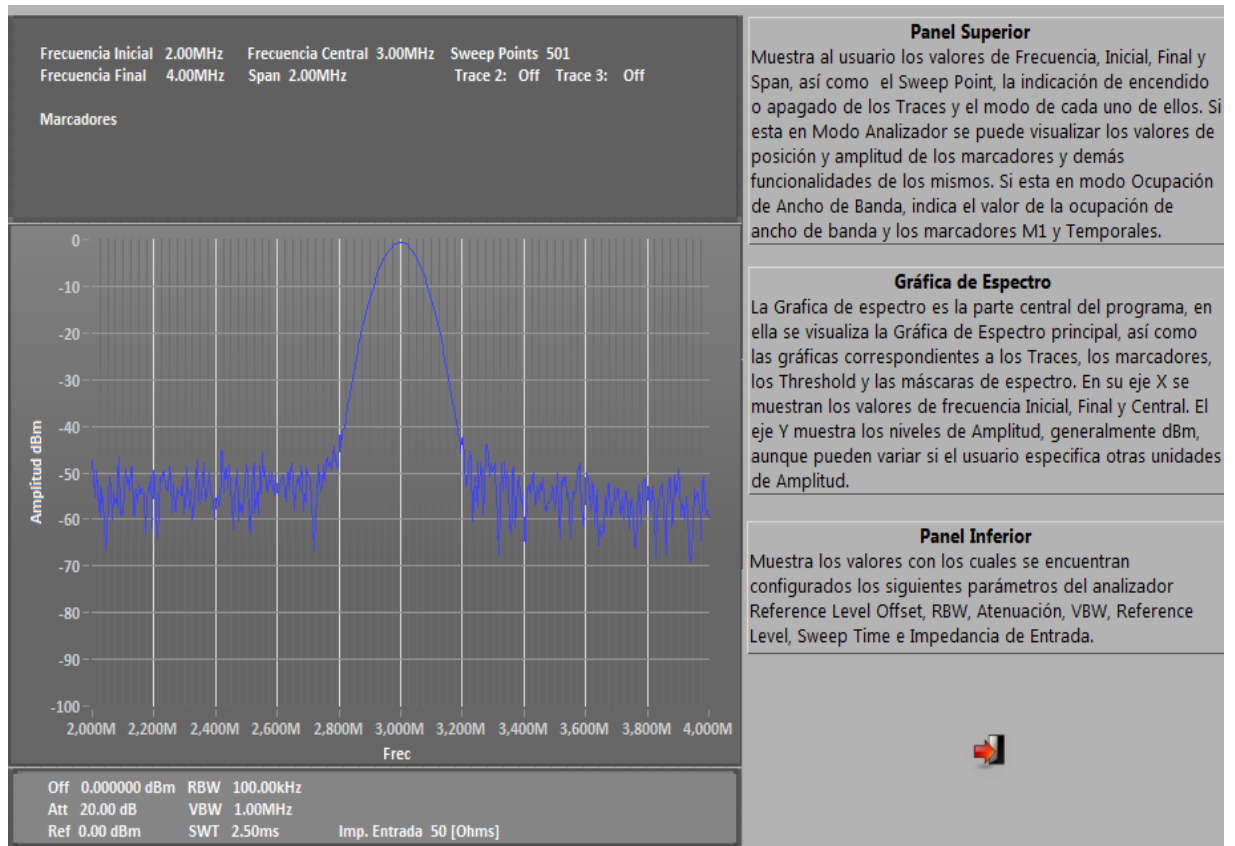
Frecuencia Inicial 2.00MHz Frecuencia Central 3.00MHz Sweep Points 501
Frecuencia Final 4.00MHz Span 2.00MHz Trace 2: Off Trace 3: Off

Marcadores

0
-10
-20
-30
-40
-50
-60
-70
-80
-90
-100

Amplitud dBm

2,000M 2,200M 2,400M 2,600M 2,800M 3,000M 3,200M 3,400M 3,600M 3,800M 4,000M
Frec

Off 0.000000 dBm RBW 100.00kHz
Att 20.00 dB VBW 1.00MHz
Ref 0.00 dBm SWT 2.50ms Imp. Entrada 50 [Ohms]

Panel Superior
Muestra al usuario los valores de Frecuencia, Inicial, Final y Span, así como el Sweep Point, la indicación de encendido o apagado de los Traces y el modo de cada uno de ellos. Si esta en Modo Analizador se puede visualizar los valores de posición y amplitud de los marcadores y demás funcionalidades de los mismos. Si esta en modo Ocupación de Ancho de Banda, indica el valor de la ocupación de ancho de banda y los marcadores M1 y Temporales.

Gráfica de Espectro
La Grafica de espectro es la parte central del programa, en ella se visualiza la Gráfica de Espectro principal, así como las gráficas correspondientes a los Traces, los marcadores, los Threshold y las máscaras de espectro. En su eje X se muestran los valores de frecuencia Inicial, Final y Central. El eje Y muestra los niveles de Amplitud, generalmente dBm, aunque pueden variar si el usuario especifica otras unidades de Amplitud.

Panel Inferior
Muestra los valores con los cuales se encuentran configurados los siguientes parámetros del analizador Reference Level Offset, RBW, Atenuación, VBW, Reference Level, Sweep Time e Impedancia de Entrada.